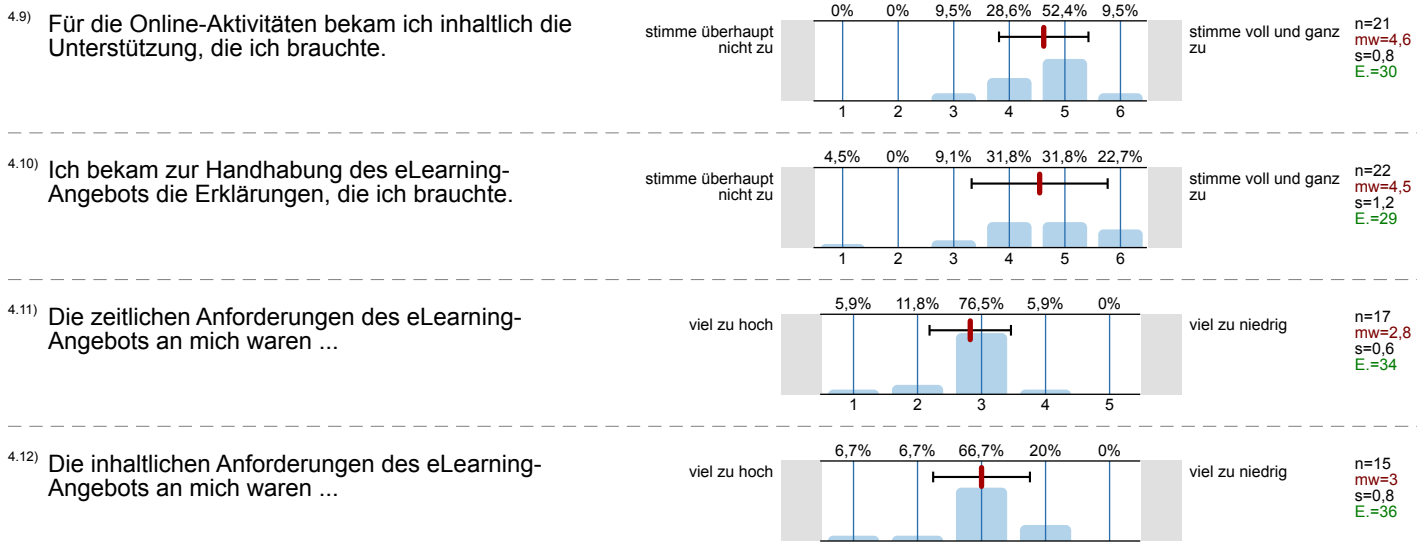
4.9) Für die Online-Aktivitäten bekam ich inhaltlich die Unterstützung, die ich brauchte.

stimme überhaupt nicht zu

| 0% | 0% | 9,5% | 28,6% | 52,4% | 9,5% |
|---|---|---|---|---|---|
| 1 | 2 | 3 | 4 | 5 | 6 |

stimme voll und ganz zu

n=21
mw=4,6
s=0,8
E.=30

4.10) Ich bekam zur Handhabung des eLearning-Angebots die Erklärungen, die ich brauchte.

stimme überhaupt nicht zu

| 4,5% | 0% | 9,1% | 31,8% | 31,8% | 22,7% |
|---|---|---|---|---|---|
| 1 | 2 | 3 | 4 | 5 | 6 |

stimme voll und ganz zu

n=22
mw=4,5
s=1,2
E.=29

4.11) Die zeitlichen Anforderungen des eLearning-Angebots an mich waren ...

viel zu hoch

| 5,9% | 11,8% | 76,5% | 5,9% | 0% |
|---|---|---|---|---|
| 1 | 2 | 3 | 4 | 5 |

viel zu niedrig

n=17
mw=2,8
s=0,6
E.=34

4.12) Die inhaltlichen Anforderungen des eLearning-Angebots an mich waren ...

viel zu hoch

| 6,7% | 6,7% | 66,7% | 20% | 0% |
|---|---|---|---|---|

viel zu niedrig

n=15
mw=3
s=0,8
E.=36